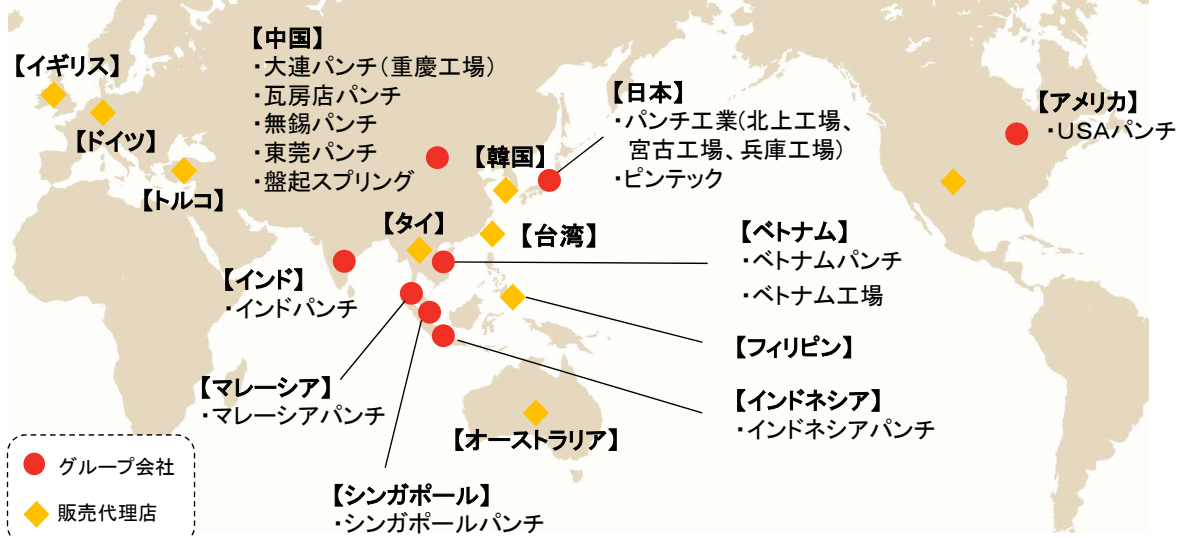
【イギリス】

【ドイツ】

【トルコ】

【中国】
・大連パンチ（重慶工場）
・瓦房店パンチ
・無錫パンチ
・東莞パンチ
・盤起スプリング

【韓国】

【日本】
・パンチ工業(北上工場、宮古工場、兵庫工場)
・ピンテック

【アメリカ】
・USAパンチ

【タイ】

【台湾】

【ベトナム】
・ベトナムパンチ
・ベトナム工場

【インド】
・インドパンチ

【フィリピン】

【マレーシア】
・マレーシアパンチ

【インドネシア】
・インドネシアパンチ

【オーストラリア】

【シンガポール】
・シンガポールパンチ

グループ会社
販売代理店